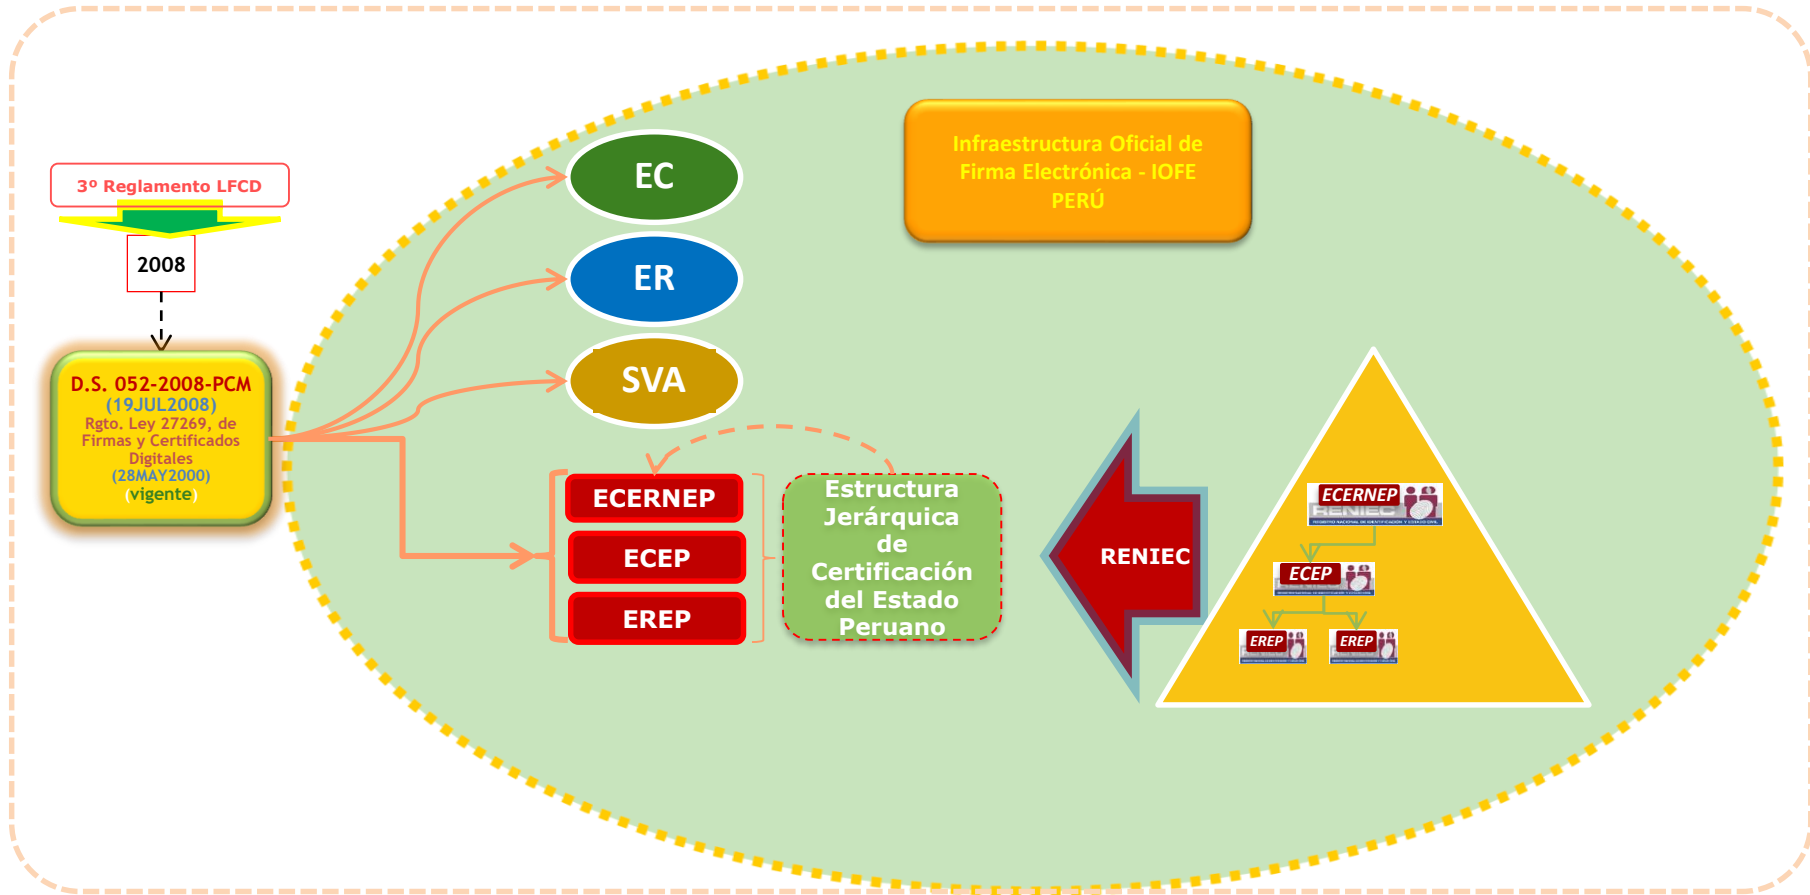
3º Reglamento LFCD

2008

D.S. 052-2008-PCM
(19JUL2008)
Rgto. Ley 27269, de Firmas y Certificados Digitales
(28MAY2000)
(vigente)

Infraestructura Oficial de Firma Electrónica - IOFE PERÚ

EC

ER

SVA

ECERNEP

ECEP

EREP

Estructura Jerárquica de Certificación del Estado Peruano

RENIEC

ECERNEP
RENIEC

ECEP

EREP

EREP